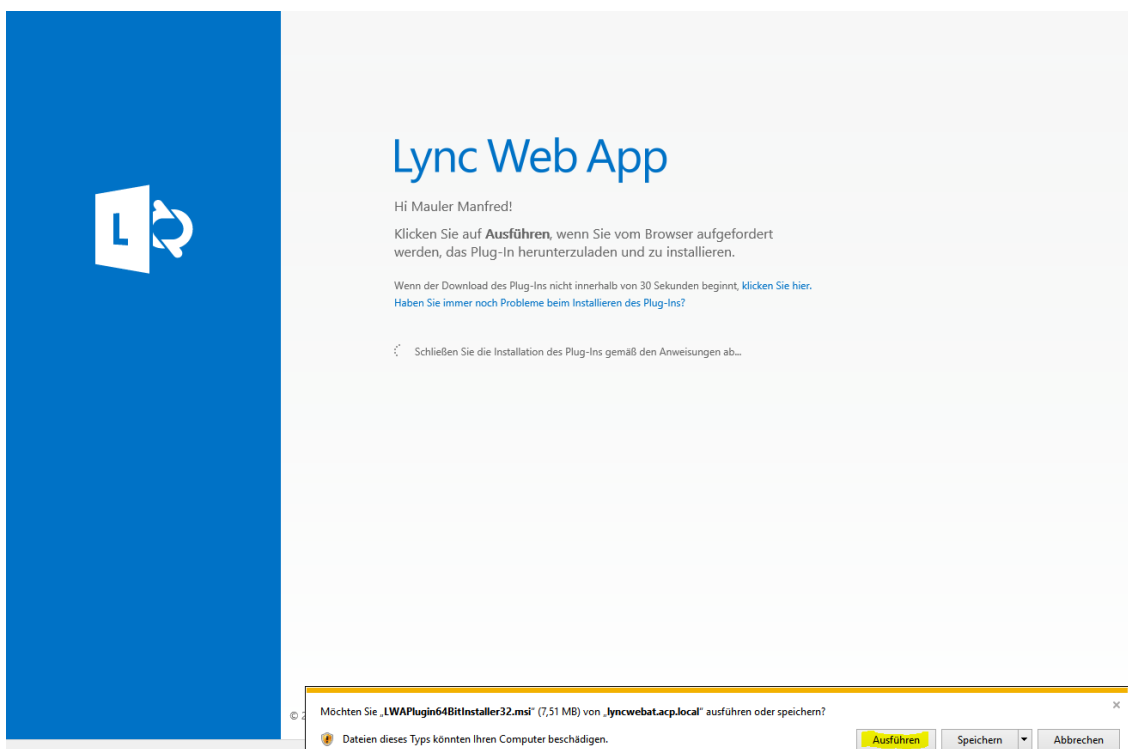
L

Lync Web App

Hi Mauler Manfred!

Klicken Sie auf **Ausführen**, wenn Sie vom Browser aufgefordert werden, das Plug-In herunterzuladen und zu installieren.

Wenn der Download des Plug-Ins nicht innerhalb von 30 Sekunden beginnt, klicken Sie hier.
Haben Sie immer noch Probleme beim Installieren des Plug-Ins?

Schließen Sie die Installation des Plug-Ins gemäß den Anweisungen ab...

© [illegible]

Möchten Sie „**LWAPlugin64BitInstaller32.msi**" (7,51 MB) von „**lyncwebat.acp.local**" ausführen oder speichern?

×

Dateien dieses Typs könnten Ihren Computer beschädigen.

Ausführen | Speichern | Abbrechen